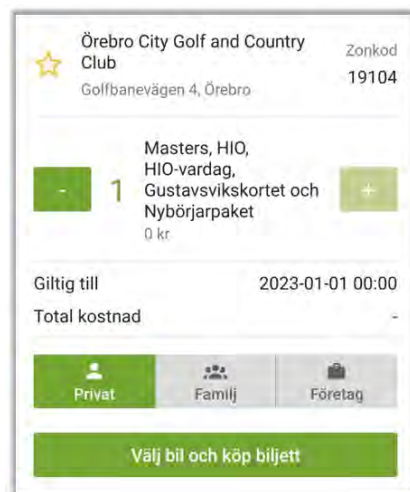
Örebro City Golf and Country Club
Golfbanevägen 4, Örebro

Zonkod
19104

-
1
Masters, HIO, HIO-vardag, Gustavsvikskortet och Nybörjarpaket
0 kr
+

Giltig till
2023-01-01 00:00

Total kostnad
-

Privat
Familj
Företag

Välj bil och köp biljett